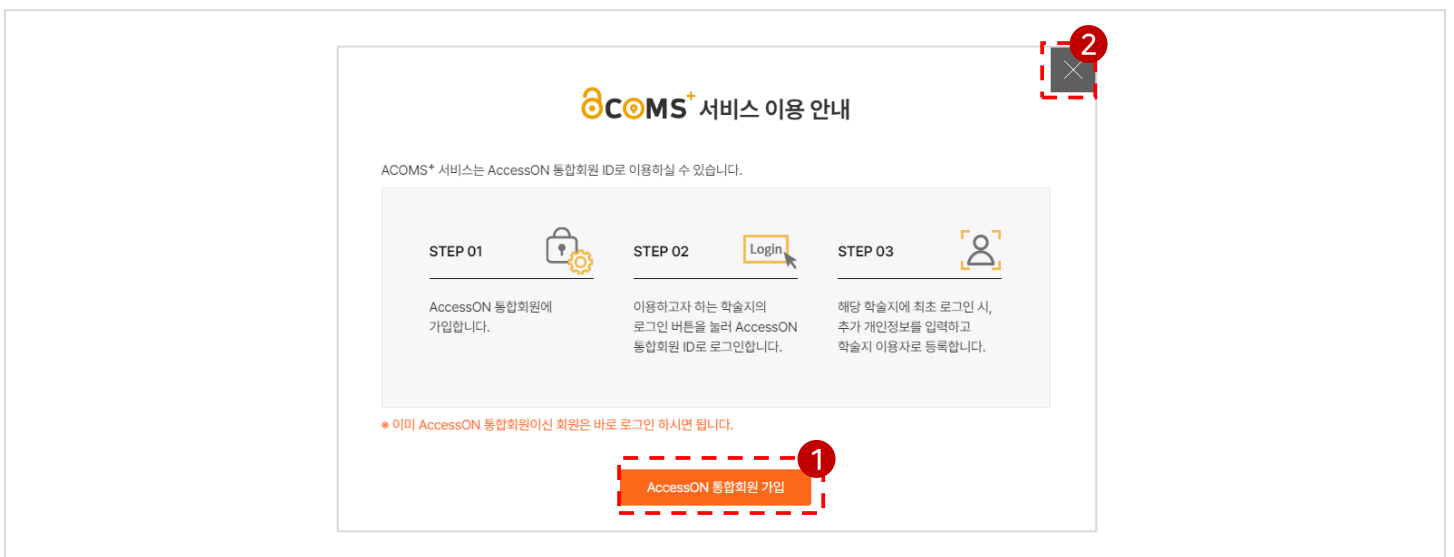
2

ACOMS⁺ 서비스 이용 안내

ACOMS⁺ 서비스는 AccessON 통합회원 ID로 이용하실 수 있습니다.

STEP 01

AccessON 통합회원에 가입합니다.

STEP 02

Login

이용하고자 하는 학술지의 로그인 버튼을 눌러 AccessON 통합회원 ID로 로그인합니다.

STEP 03

해당 학술지에 최초 로그인 시, 추가 개인정보를 입력하고 학술지 이용자로 등록합니다.

※ 이미 AccessON 통합회원이신 회원은 바로 로그인 하시면 됩니다.

1

AccessON 통합회원 가입